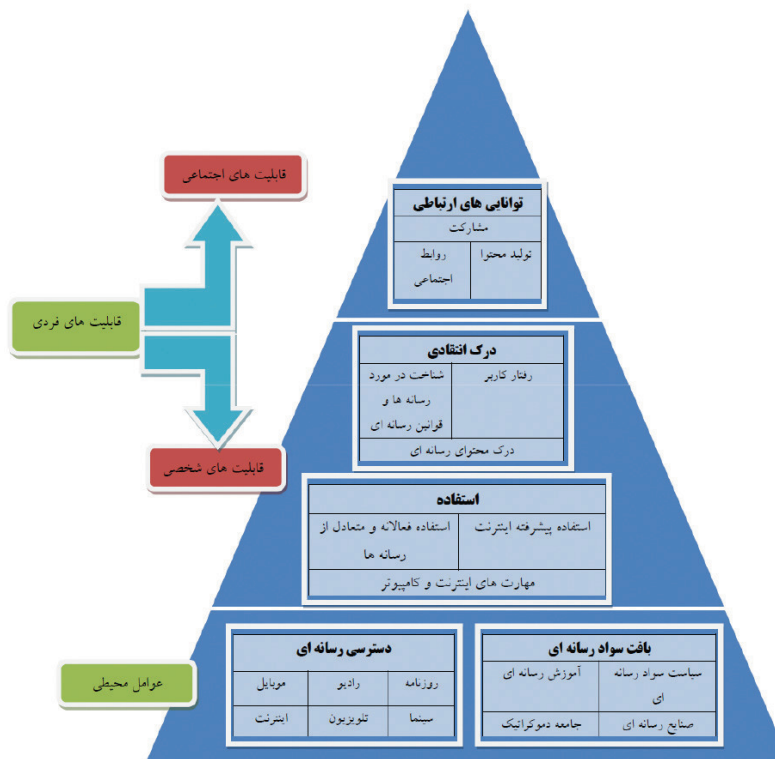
قابلیت های اجتماعی

قابلیت های فردی

قابلیت های شخصی

عوامل محیطی

توانایی های ارتباطی

مشارکت

| تولید محتوا | روابط اجتماعی |
|---|---|

درک انتقادی

| رفتار کاربر | شناخت در مورد رسانه ها و قوانین رسانه ای |
|---|---|

درک محتوای رسانه ای

استفاده

| استفاده پیشرفته اینترنت | استفاده فعالانه و متعادل از رسانه ها |
|---|---|

مهارت های اینترنت و کامپیوتر

بافت سواد رسانه ای

| سیاست سواد رسانه ای | آموزش رسانه ای |
|---|---|
| صنایع رسانه ای | جامعه دموکراتیک |

دسترسی رسانه ای

| روزنامه | رادیو | موبایل |
|---|---|---|
| سینما | تلویزیون | اینترنت |